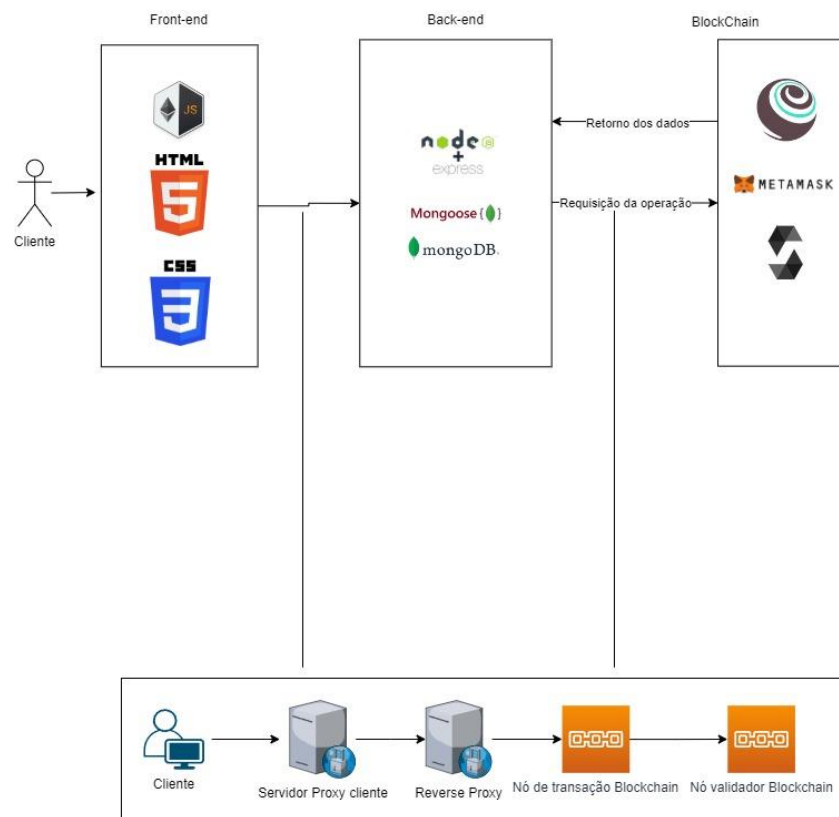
Front-end

Back-end

BlockChain

JS

HTML

5

CSS

3

Cliente

node

+

express

Mongoose

mongoDB.

Retorno dos dados

Requisição da operação

METAMASK

Cliente

Servidor Proxy cliente

Reverse Proxy

Nó de transação Blockchain

Nó validador Blockchain